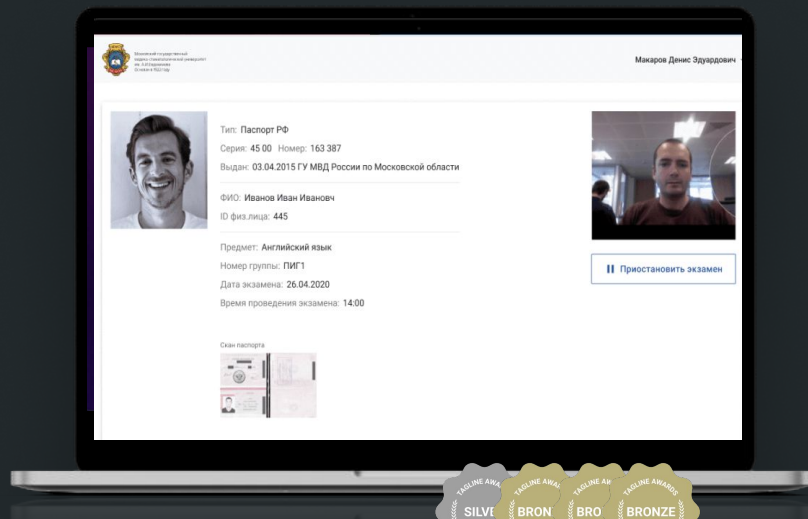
Московский государственный медико-стоматологический университет им. А.И.Евдокимова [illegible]

Макаров Денис Эдуардович

Тип: Паспорт РФ
Серия: 45 00 Номер: 163 387
Выдан: 03.04.2015 ГУ МВД России по Московской области

ФИО: Иванов Иван Иванович
ID физ.лица: 445

Предмет: Английский язык
Номер группы: ПИГ1
Дата экзамена: 26.04.2020
Время проведения экзамена: 14:00

Скан паспорта

Приостановить экзамен

TAGLINE AWARDS SILVE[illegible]
TAGLINE AWARDS BRON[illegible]
TAGLINE AWARDS BRO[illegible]
TAGLINE AWARDS BRONZE